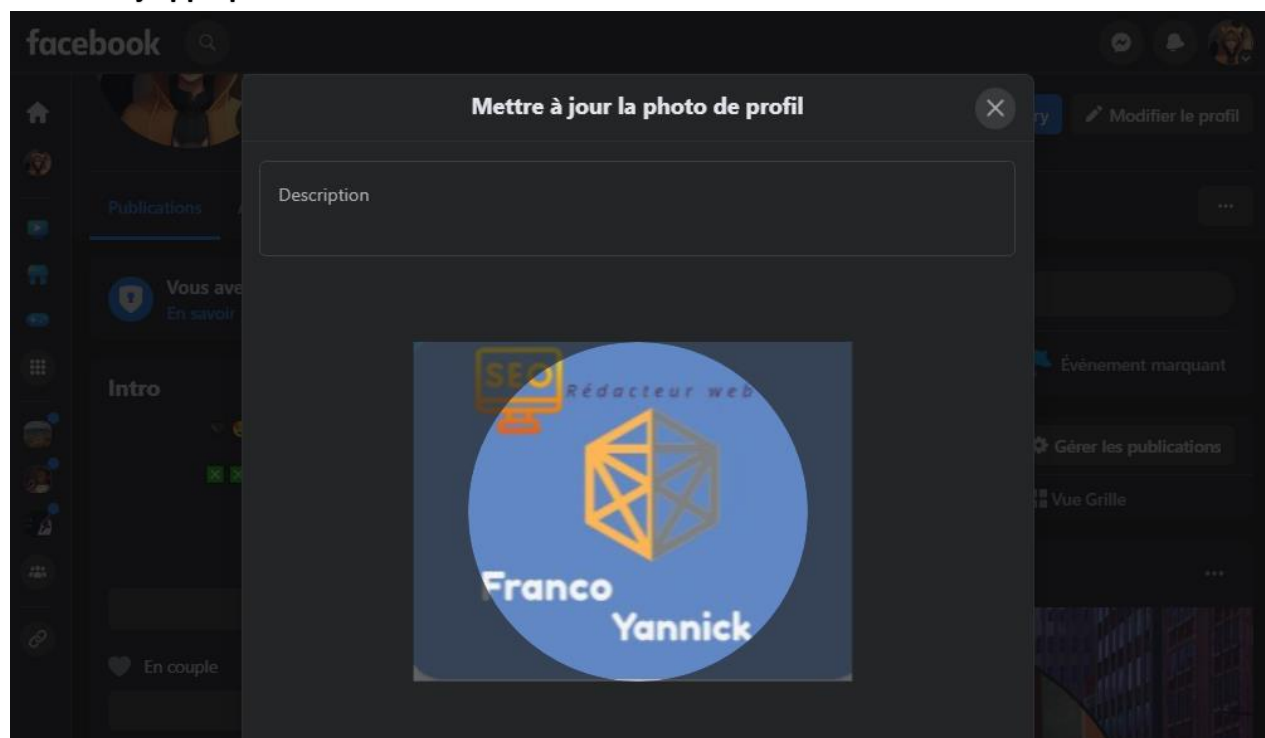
facebook

Mettre à jour la photo de profil

ry Modifier le profil

Publications

Description

Vous ave
En savoir

Intro

SEO Rédacteur web

Franco
Yannick

Événement marquant

Gérer les publications

Vue Grille

En couple